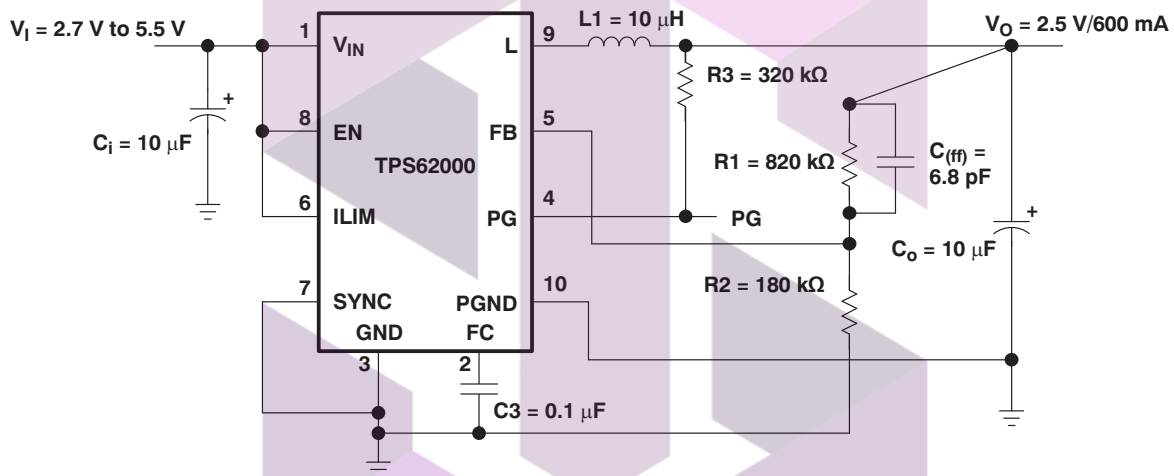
$V_I$ = 2.7 V to 5.5 V

1 $V_{IN}$

8 EN

6 ILIM

7 SYNC

GND 3

FC 2

TPS62000

9 L

5 FB

4 PG

10 PGND

L1 = 10 $\mu$H

$V_O$ = 2.5 V/600 mA

R3 = 320 kΩ

R1 = 820 kΩ

$C_{(ff)}$ = 6.8 pF

PG

R2 = 180 kΩ

$C_i$ = 10 $\mu$F

$C_o$ = 10 $\mu$F

C3 = 0.1 $\mu$F

+

+